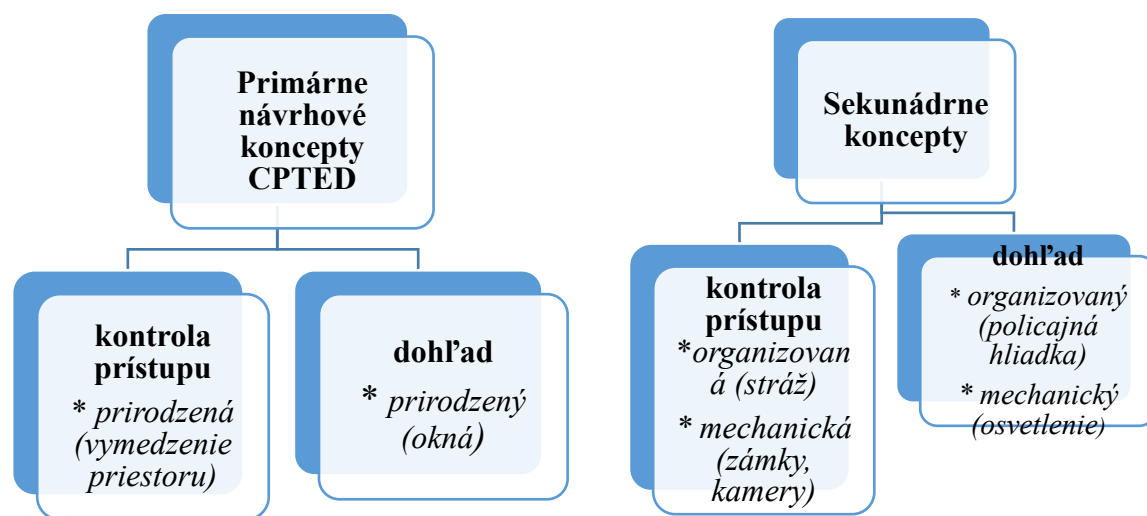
Primárne návrhové koncepty CPTED

kontrola prístupu
* prirodzená (vymedzenie priestoru)

dohľad
* prirodzený (okná)

Sekunádrne koncepty

kontrola prístupu
*organizovaná (stráž)
* mechanická (zámky, kamery)

dohľad
* organizovaný (policajná hliadka)
* mechanický (osvetlenie)